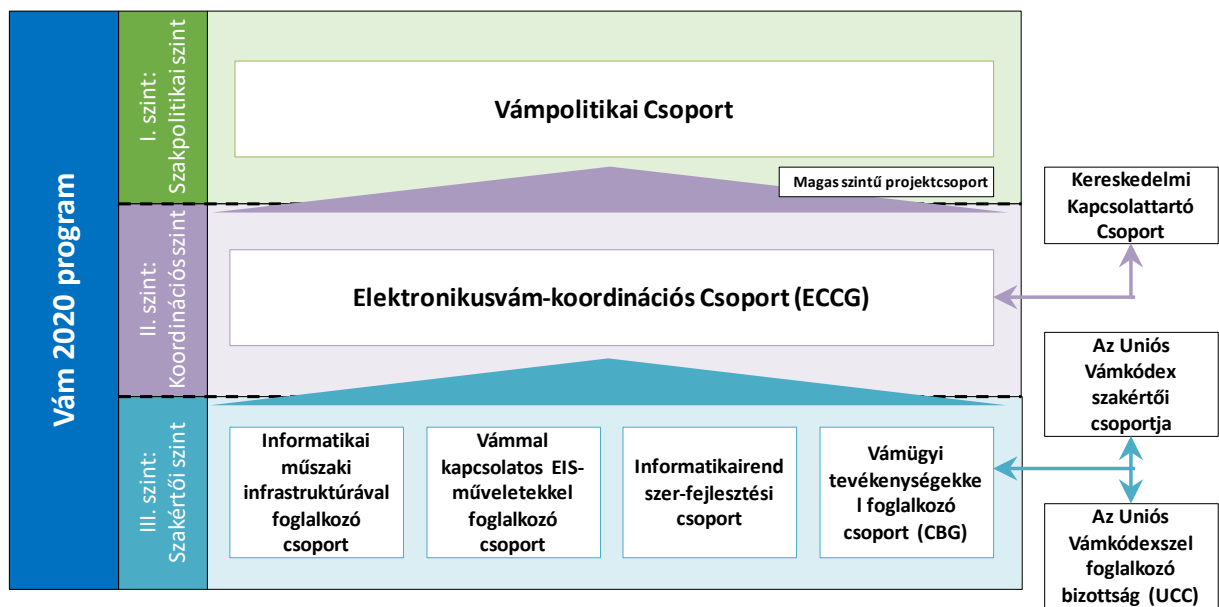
Vám 2020 program

I. szint: Szakpolitikai szint

Vámpolitikai Csoport

Magas szintű projektcsoport

II. szint: Koordinációs szint

Elektronikusvám-koordinációs Csoport (ECCG)

III. szint: Szakértői szint

Informatikai műszaki infrastruktúrával foglalkozó csoport

Vámmal kapcsolatos EIS-műveletekkel foglalkozó csoport

Informatikairendszer-fejlesztési csoport

Vámügyi tevékenységekkel foglalkozó csoport (CBG)

Kereskedelmi Kapcsolattartó Csoport

Az Uniós Vámkódex szakértői csoportja

Az Uniós Vámkódexszel foglalkozó bizottság (UCC)